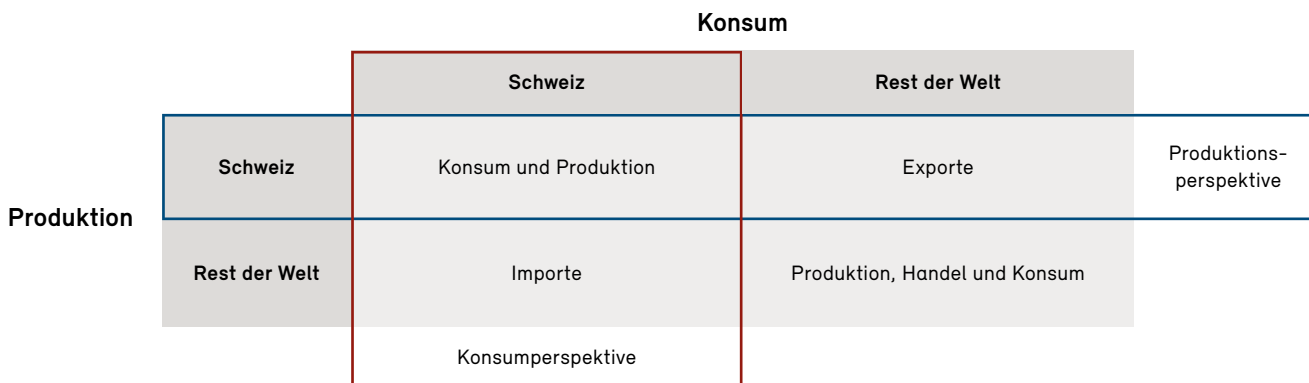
Konsum

| | Schweiz | Rest der Welt | |
|---|---|---|---|
| Schweiz | Konsum und Produktion | Exporte | Produktionsperspektive |
| Rest der Welt | Importe | Produktion, Handel und Konsum | |
| | Konsumperspektive | | |

Produktion